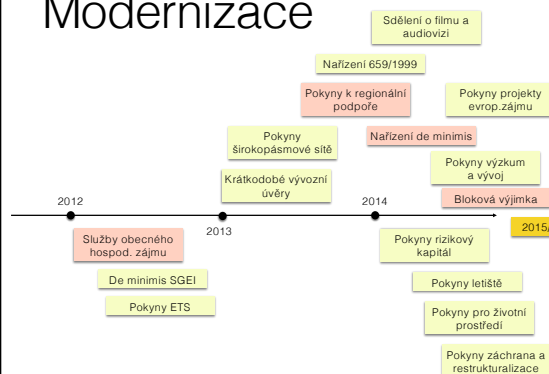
Modernizace

Sdělení o filmu a audiovizi

Nařízení 659/1999

Pokyny k regionální podpoře

Pokyny projekty evrop.zájmu

Nařízení de minimis

Pokyny širokopásmové sítě

Pokyny výzkum a vývoj

Krátkodobé vývozní úvěry

Bloková výjimka

2012

2013

2014

2015/

Služby obecného hospod. zájmu

Pokyny rizikový kapitál

De minimis SGEI

Pokyny letiště

Pokyny ETS

Pokyny pro životní prostředí

Pokyny záchrana a restrukturalizace